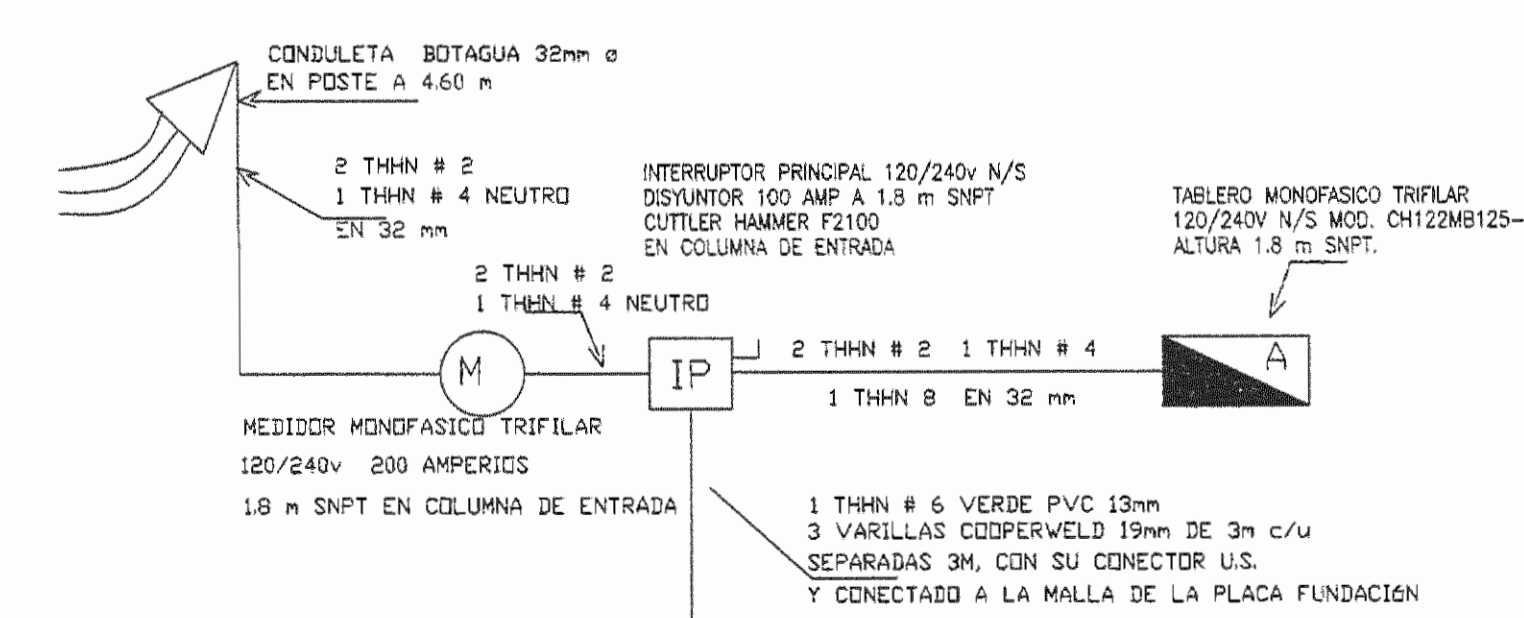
CONDULETA BOTAGUA 32mm ø
EN POSTE A 4.60 m

2 THHN # 2
1 THHN # 4 NEUTRO
EN 32 mm

INTERRUPTOR PRINCIPAL 120/240v N/S
DISYUNTOR 100 AMP A 1.8 m SNPT
CUTTLER HAMMER F2100
EN COLUMNA DE ENTRADA

TABLERO MONOFASICO TRIFILAR
120/240V N/S MOD. CH122MB125-
ALTURA 1.8 m SNPT.

2 THHN # 2
1 THHN # 4 NEUTRO

M

IP

2 THHN # 2 1 THHN # 4
1 THHN 8 EN 32 mm

A

MEDIDOR MONOFASICO TRIFILAR
120/240v 200 AMPERIOS
1.8 m SNPT EN COLUMNA DE ENTRADA

1 THHN # 6 VERDE PVC 13mm
3 VARILLAS COOPERWELD 19mm DE 3m c/u
SEPARADAS 3M, CON SU CONECTOR U.S.
Y CONECTADO A LA MALLA DE LA PLACA FUNDACIÓN